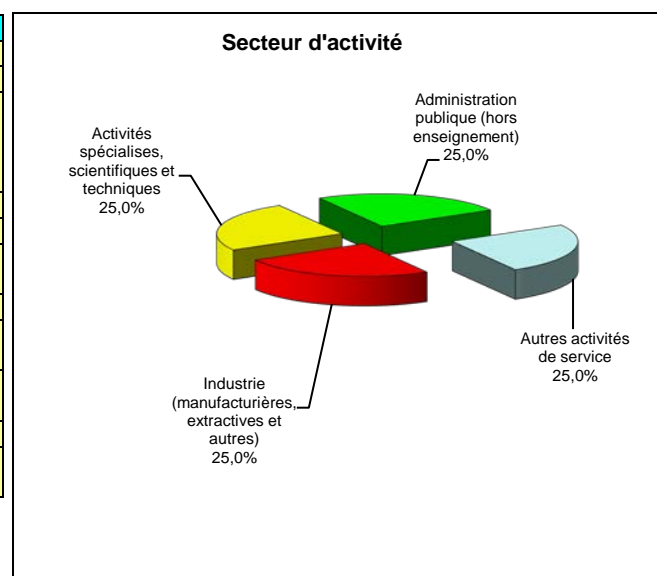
Secteur d'activité

Administration publique (hors enseignement)
25,0%

Activités spécialises, scientifiques et techniques
25,0%

Autres activités de service
25,0%

Industrie (manufacturières, extractives et autres)
25,0%